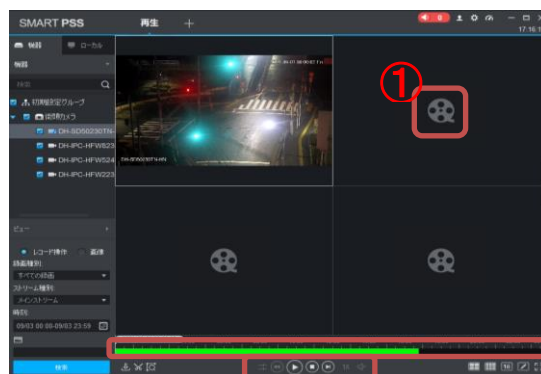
SMART PSS

再生

+

17:16

機器

ローカル

機器

検索

初期設定グループ

接続カメラ

DH-SD50230TN

DH-IPC-HFW823

DH-IPC-HFW524

DH-IPC-HFW223

DH-SD50230TN-HN

①

ビュー

レコード操作

画像

録画種別

すべての録画

ストリーム種別

メインストリーム

時刻

09/03 00:00-09/03 23:59

検索